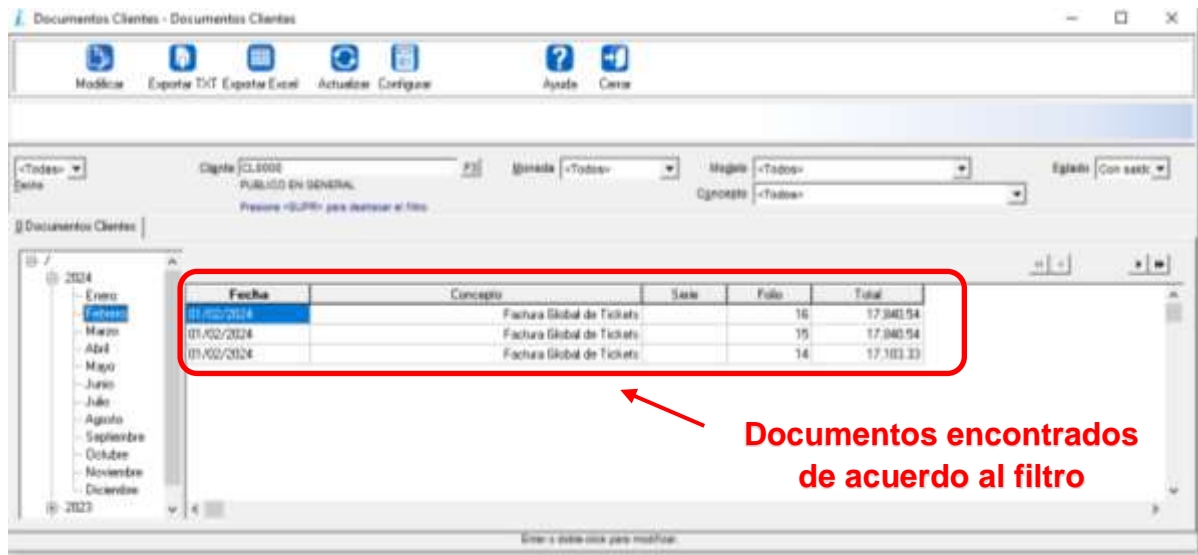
Documentos Clientes - Documentos Clientes

Modificar Exportar TXT Exportar Excel Actualizar Configurar Ayuda Cerrar

<Todas> Serie

Cliente CLI0000 F3
PUBLICO EN GENERAL
Presione <SUPR> para desactivar el filtro

Moneda <Todos>

Modelo <Todos>
Concepto <Todos>

Estado Con saldo

0 Documentos Clientes

2024
Enero
Febrero
Marzo
Abril
Mayo
Junio
Julio
Agosto
Septiembre
Octubre
Noviembre
Diciembre
2023

| Fecha | Concepto | Serie | Folio | Total |
|---|---|---|---|---|
| 01/02/2024 | Factura Global de Tickets | | 16 | 17,840.54 |
| 01/02/2024 | Factura Global de Tickets | | 15 | 17,840.54 |
| 01/02/2024 | Factura Global de Tickets | | 14 | 17,103.33 |

Documentos encontrados de acuerdo al filtro

Enter o doble-click para modificar.